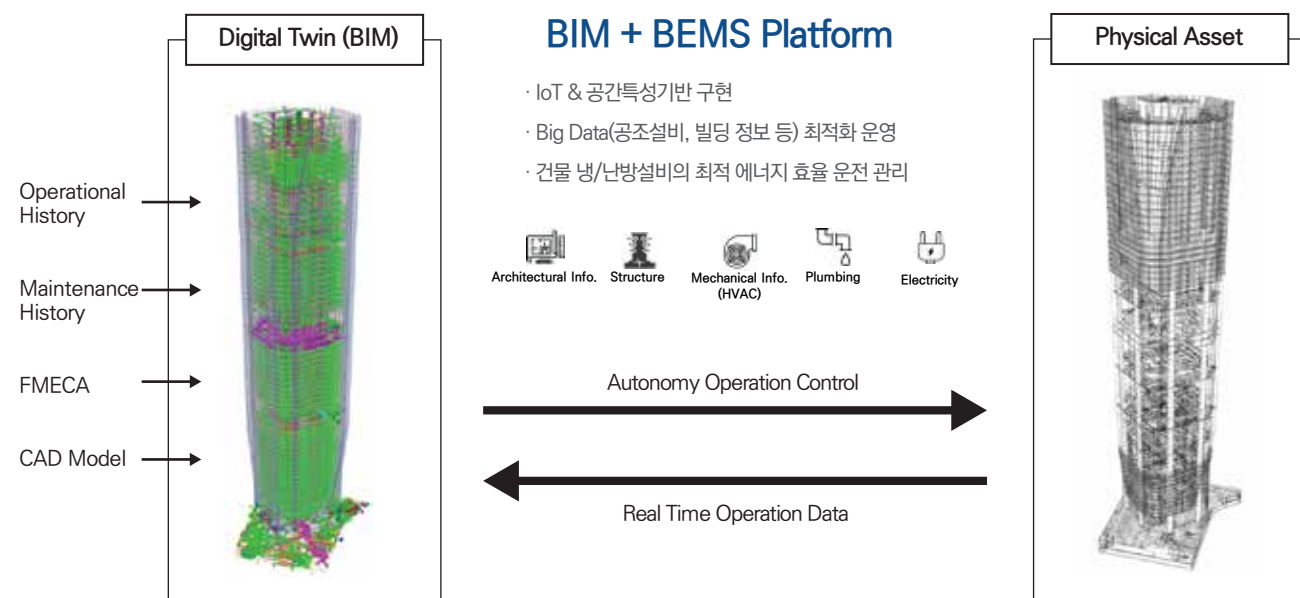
Digital Twin (BIM)

BIM + BEMS Platform

Physical Asset

· IoT & 공간특성기반 구현

· Big Data(공조설비, 빌딩 정보 등) 최적화 운영

· 건물 냉/난방설비의 최적 에너지 효율 운전 관리

Architectural Info.
Structure
Mechanical Info. (HVAC)
Plumbing
Electricity

Operational History

Maintenance History

FMECA

CAD Model

Autonomy Operation Control

Real Time Operation Data